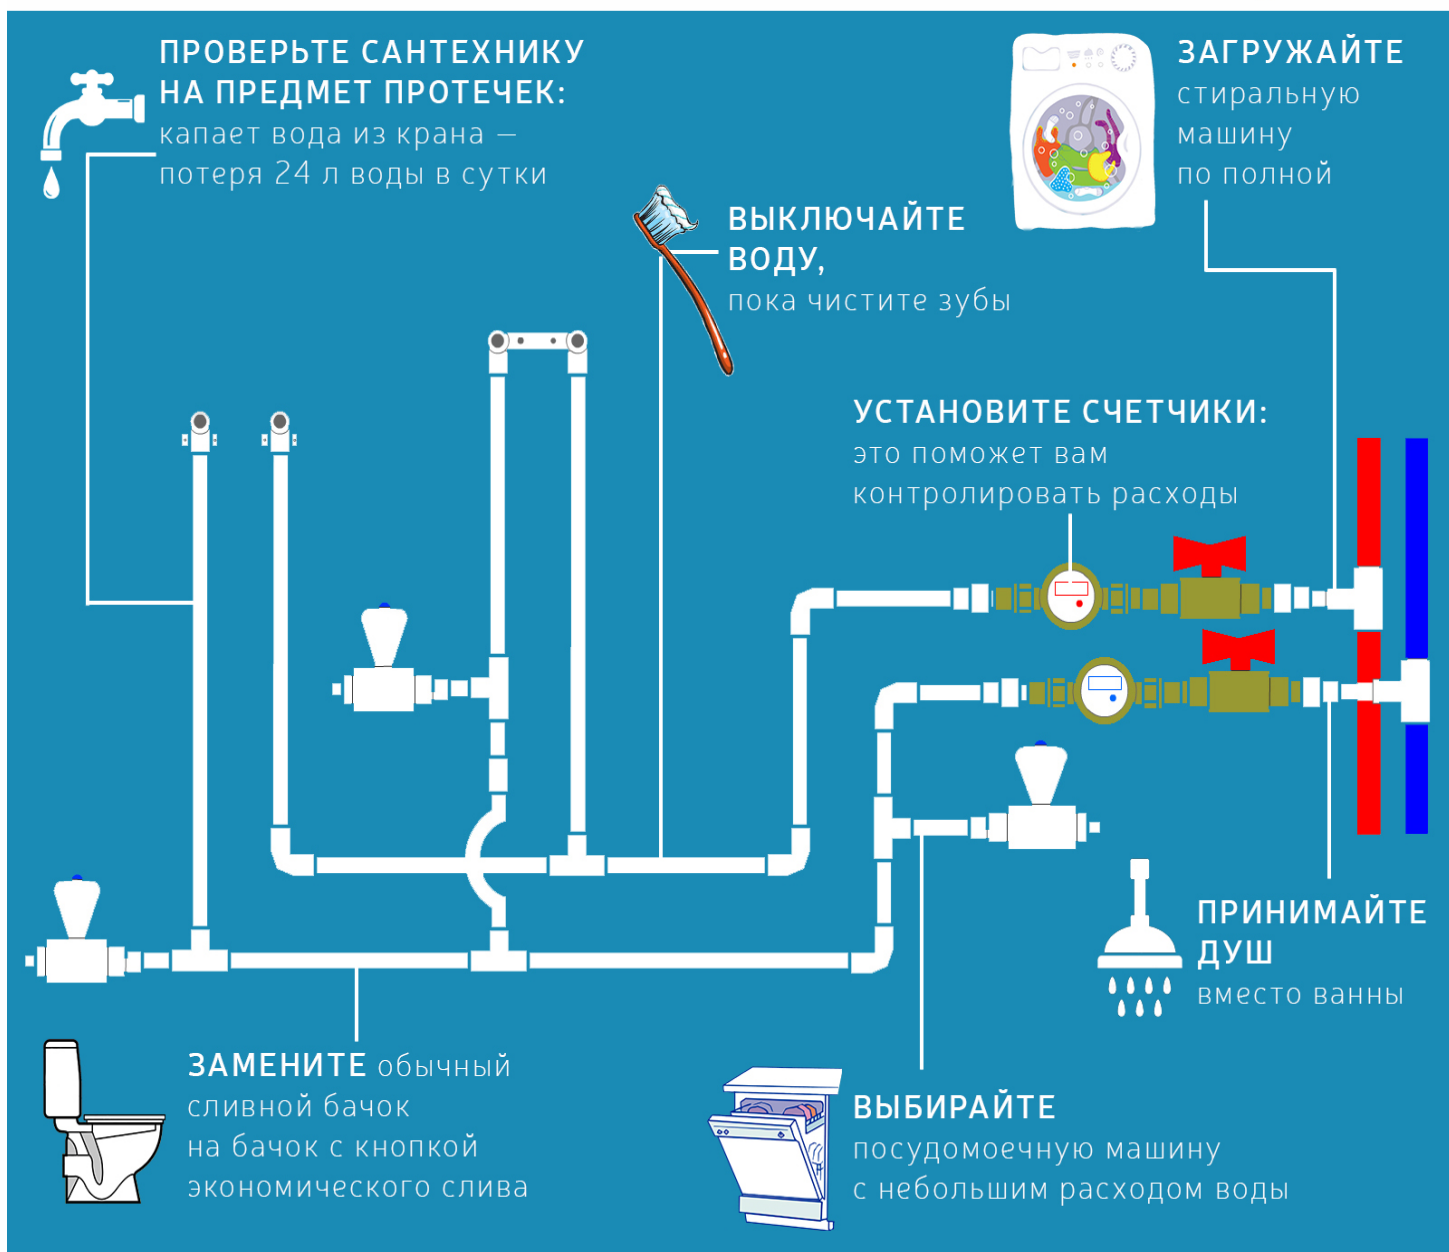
ПРОВЕРЬТЕ САНТЕХНИКУ НА ПРЕДМЕТ ПРОТЕЧЕК:
капает вода из крана — потеря 24 л воды в сутки

ЗАГРУЖАЙТЕ
стиральную машину по полной

ВЫКЛЮЧАЙТЕ ВОДУ,
пока чистите зубы

УСТАНОВИТЕ СЧЕТЧИКИ:
это поможет вам контролировать расходы

ПРИНИМАЙТЕ ДУШ
вместо ванны

ЗАМЕНИТЕ обычный сливной бачок на бачок с кнопкой экономического слива

ВЫБИРАЙТЕ
посудомоечную машину с небольшим расходом воды